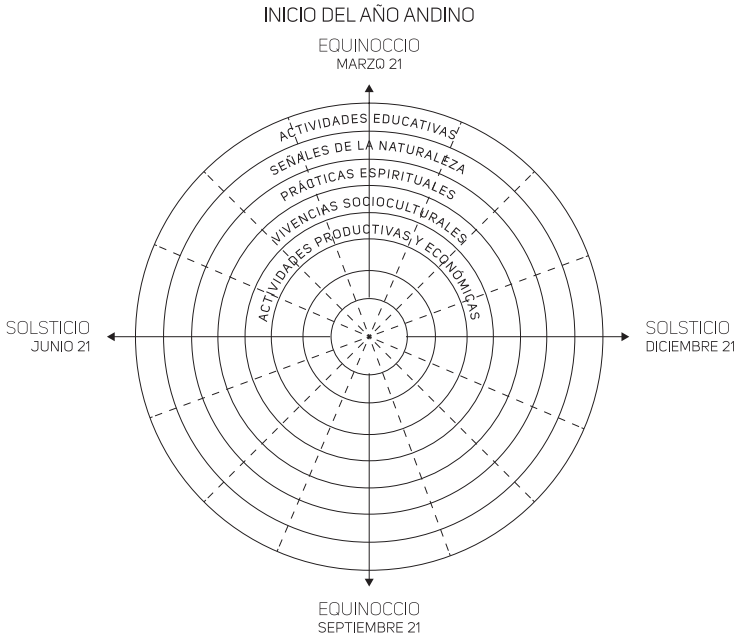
INICIO DEL AÑO ANDINO

EQUINOCCIO
MARZO 21

ACTIVIDADES EDUCATIVAS
SEÑALES DE LA NATURALEZA
PRÁCTICAS ESPIRITUALES
VIVENCIAS SOCIOCULTURALES
ACTIVIDADES PRODUCTIVAS Y ECONÓMICAS

SOLSTICIO
JUNIO 21

SOLSTICIO
DICIEMBRE 21

EQUINOCCIO
SEPTIEMBRE 21